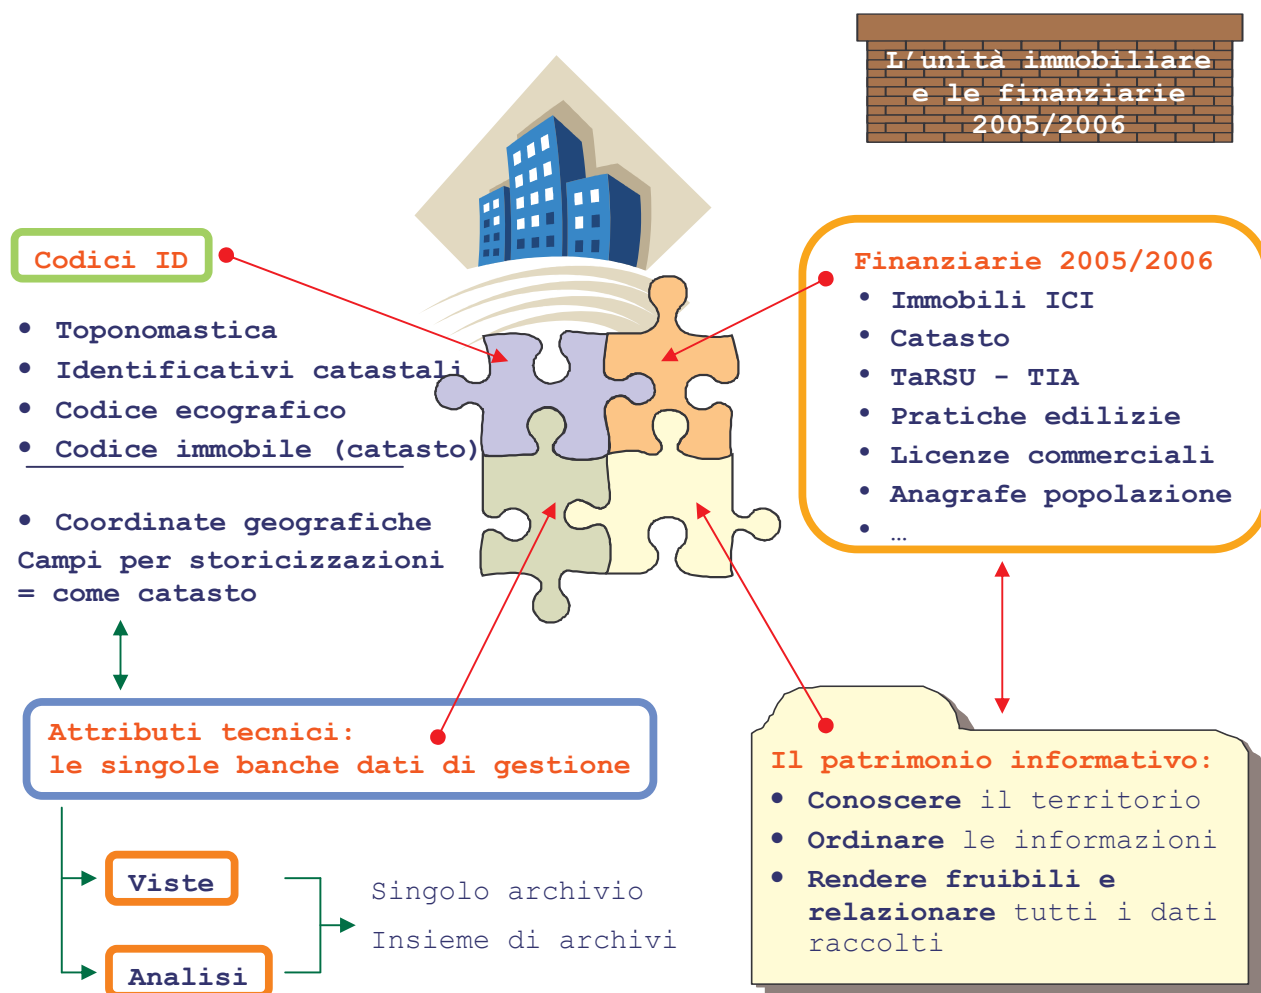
L'unità immobiliare e le finanziarie 2005/2006

Codici ID

- Toponomastica
- Identificativi catastali
- Codice ecografico
- Codice immobile (catasto)

- Coordinate geografiche

Campi per storicizzazioni = come catasto

Finanziarie 2005/2006

- Immobili ICI
- Catasto
- TaRSU - TIA
- Pratiche edilizie
- Licenze commerciali
- Anagrafe popolazione
- …

Attributi tecnici: le singole banche dati di gestione

Viste

Analisi

Singolo archivio

Insieme di archivi

Il patrimonio informativo:

- Conoscere il territorio
- Ordinare le informazioni
- Rendere fruibili e relazionare tutti i dati raccolti